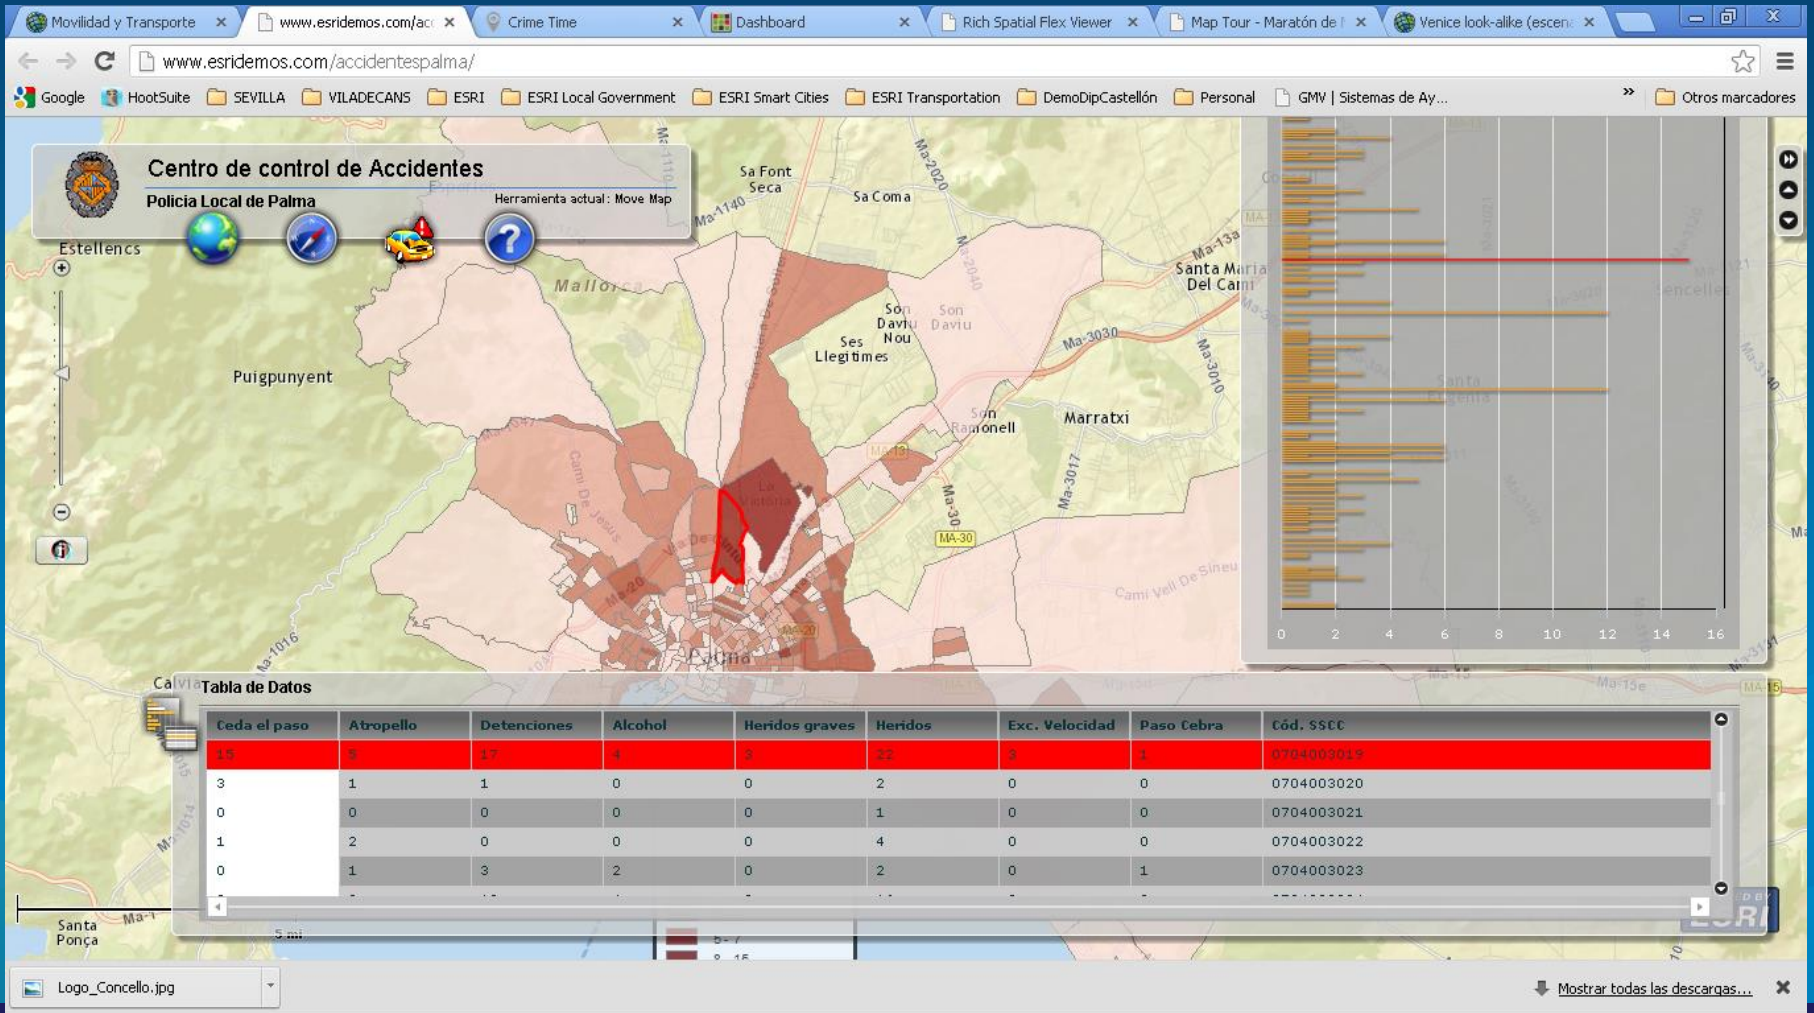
Movilidad y Transporte × www.esridemos.com/ac × Crime Time × Dashboard × Rich Spatial Flex Viewer × Map Tour - Maratón de × Venice look-alike (escen ×

www.esridemos.com/accidentespalma/

Google HootSuite SEVILLA VILADECANS ESRI ESRI Local Government ESRI Smart Cities ESRI Transportation DemoDipCastellón Personal GMV | Sistemas de Ay... » Otros marcadores

Centro de control de Accidentes
Policia Local de Palma
Herramienta actual : Move Map

Estellencs
Puigpunyent
Mallorca
Sa Font Seca
Sa Coma
Son Daviu Nou
Son Daviu
Ses Llegitimes
Santa Maria Del Camí
Son Ramonell
Marratxi
Ma-1140
Ma-2020
Ma-2040
Ma-13a
Ma-3030
Ma-3010
Ma-3017
Ma-30
MA-30
Ma-20
Ma-1016
Ma-1014
Camí Vell De Sineu
Palma
Calvia
Santa Ponça
5 mi

0 2 4 6 8 10 12 14 16

Tabla de Datos

| Ceda el paso | Atropello | Detenciones | Alcohol | Heridos graves | Heridos | Exc. Velocidad | Paso Cebra | Cód. SSCC |
|---|---|---|---|---|---|---|---|---|
| 15 | 5 | 17 | 4 | 3 | 22 | 3 | 1 | 0704003019 |
| 3 | 1 | 1 | 0 | 0 | 2 | 0 | 0 | 0704003020 |
| 0 | 0 | 0 | 0 | 0 | 1 | 0 | 0 | 0704003021 |
| 1 | 2 | 0 | 0 | 0 | 4 | 0 | 0 | 0704003022 |
| 0 | 1 | 3 | 2 | 0 | 2 | 0 | 1 | 0704003023 |

5 - 7
8 - 15

Logo_Concello.jpg
Mostrar todas las descargas...